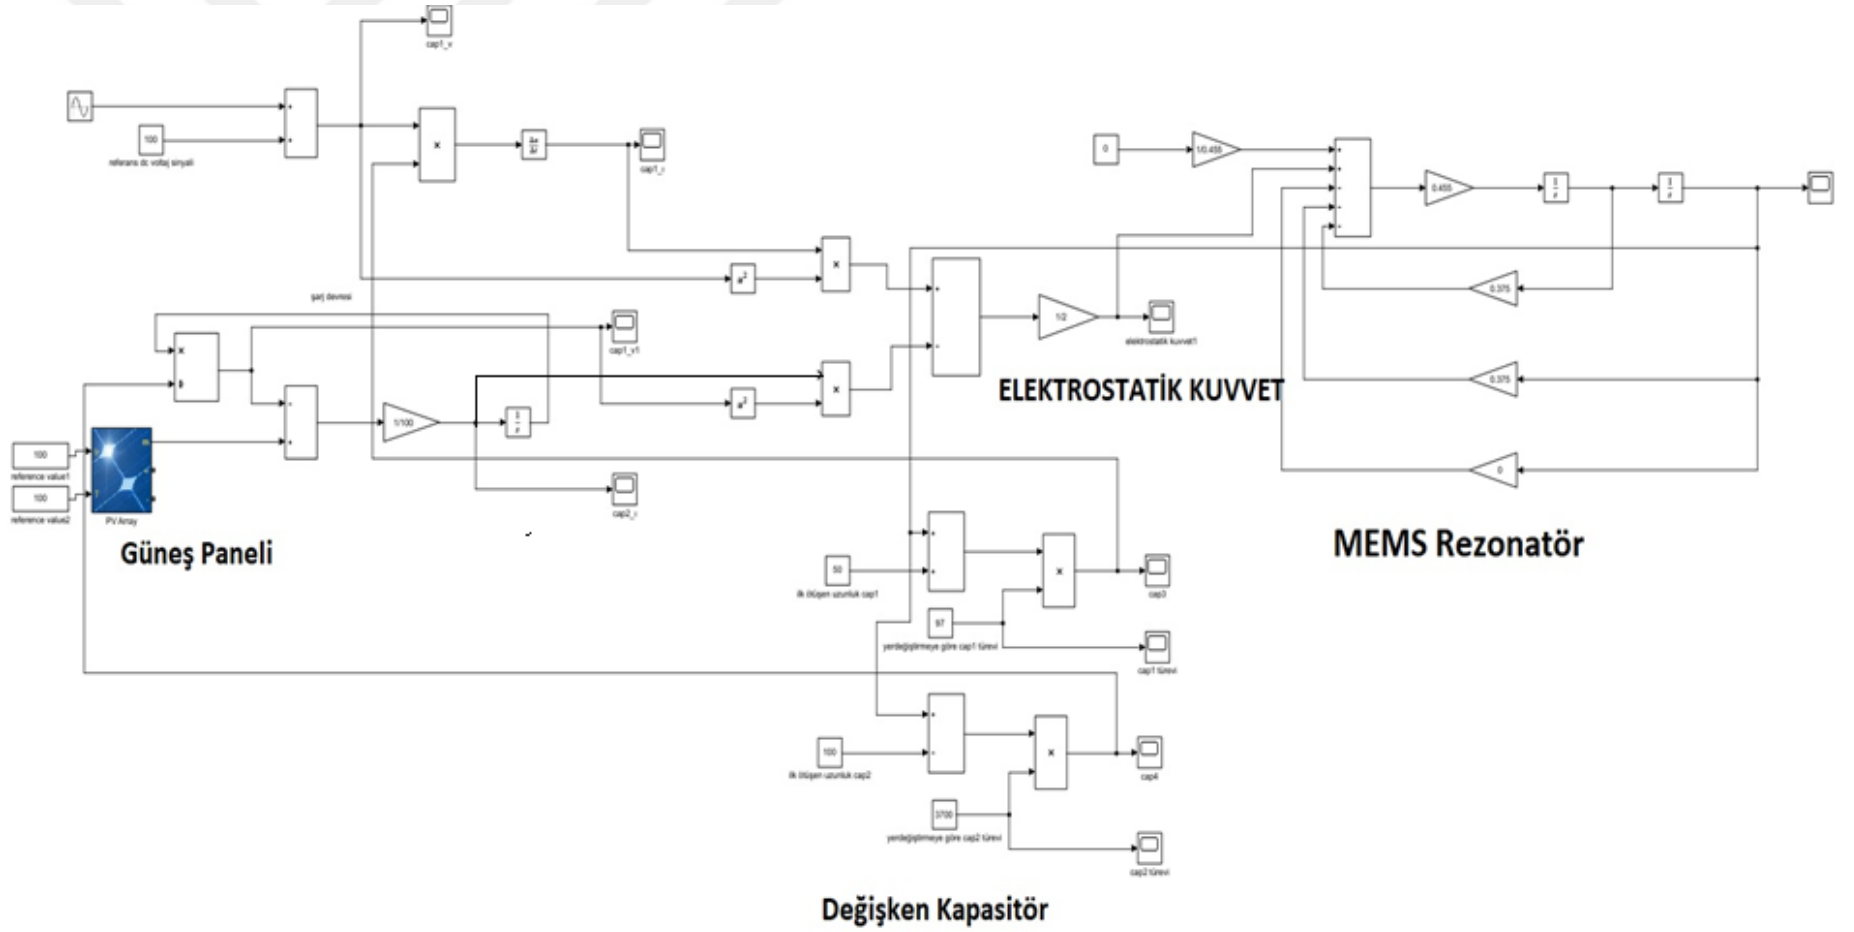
cap1_v

100

referans dc voltaj sinyali

$\times$

$\frac{du}{dt}$

cap1_i

0

1/0.455

0.455

$\frac{1}{s}$

$\frac{1}{s}$

$\times$

$u^2$

şarj devresi

1/2

elektrostatik kuvvet1

0.375

0.375

cap1_v1

$\times$

$\div$

1/100

$\frac{1}{s}$

$\times$

$u^2$

ELEKTROSTATİK KUVVET

100

reference value1

100

reference value2

PV Array

0

cap2_i

Güneş Paneli

MEMS Rezonatör

50

ilk ölçüsen uzunluk cap1

$\times$

cap3

97

yerdeğiştirmeye göre cap1 türevi

cap1 türevi

100

ilk ölçüsen uzunluk cap2

$\times$

cap4

3700

yerdeğiştirmeye göre cap2 türevi

cap2 türevi

Değişken Kapasitör